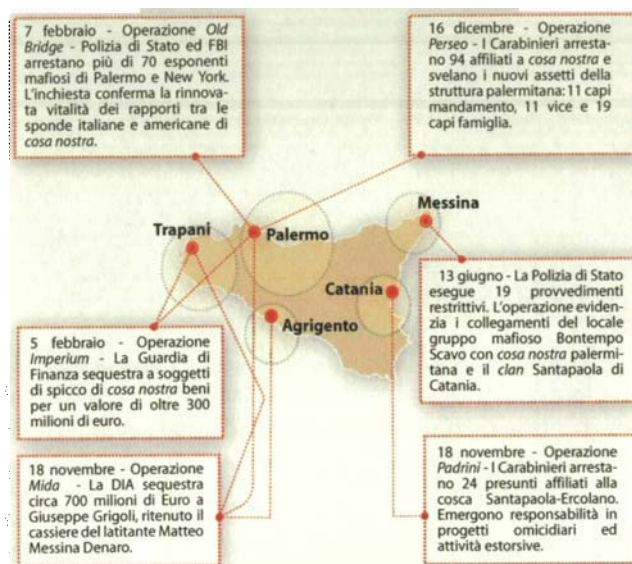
7 febbraio - Operazione Old Bridge - Polizia di Stato ed FBI arrestano più di 70 esponenti mafiosi di Palermo e New York. L'inchiesta conferma la rinnovata vitalità dei rapporti tra le sponde italiane e americane di cosa nostra.

16 dicembre - Operazione Perseo - I Carabinieri arrestano 94 affiliati a cosa nostra e svelano i nuovi assetti della struttura palermitana: 11 capi mandamento, 11 vice e 19 capi famiglia.

Trapani

Palermo

Messina

Catania

Agrigento

13 giugno - La Polizia di Stato esegue 19 provvedimenti restrittivi. L'operazione evidenzia i collegamenti del locale gruppo mafioso Bontempo Scavo con cosa nostra palermitana e il clan Santapaola di Catania.

5 febbraio - Operazione Imperium - La Guardia di Finanza sequestra a soggetti di spicco di cosa nostra beni per un valore di oltre 300 milioni di euro.

18 novembre - Operazione Mida - La DIA sequestra circa 700 milioni di Euro a Giuseppe Grigoli, ritenuto il cassiere del latitante Matteo Messina Denaro.

18 novembre - Operazione Padrini - I Carabinieri arrestano 24 presunti affiliati alla cosca Santapaola-Ercolano. Emergono responsabilità in progetti omicidiari ed attività estorsive.